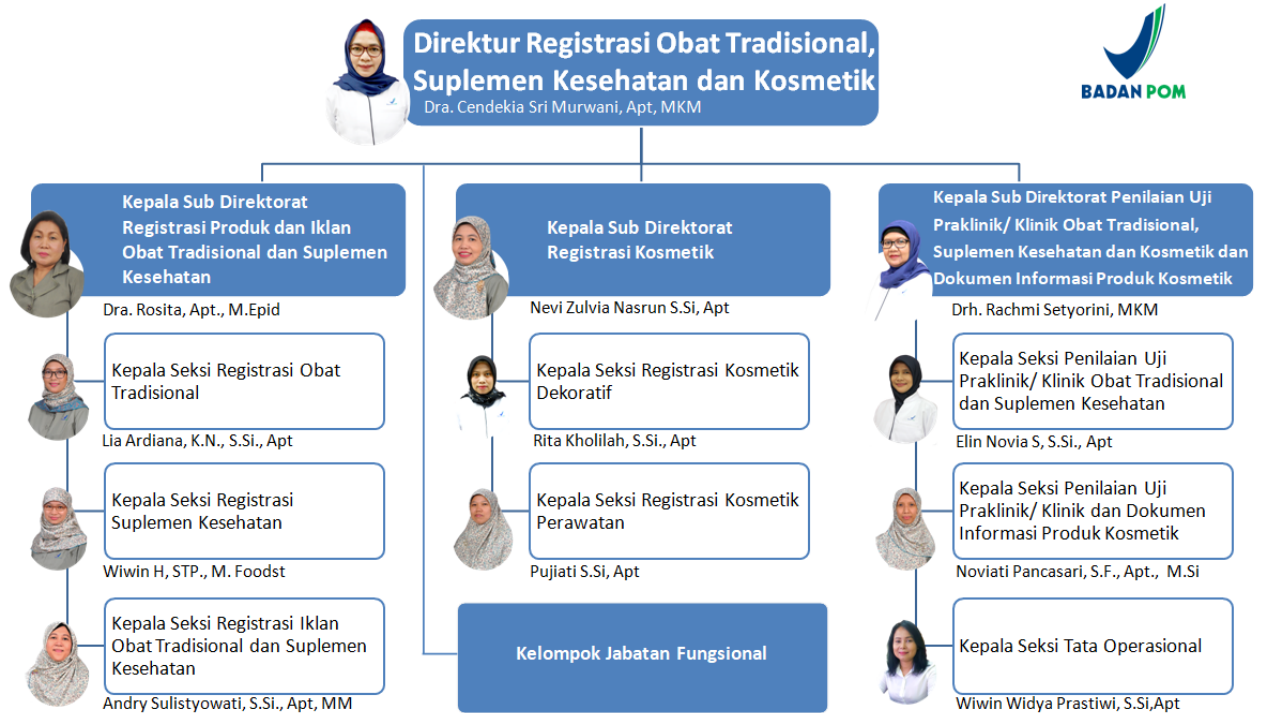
Direktur Registrasi Obat Tradisional, Suplemen Kesehatan dan Kosmetik
Dra. Cendekia Sri Murwani, Apt, MKM

BADAN POM

Kepala Sub Direktorat Registrasi Produk dan Iklan Obat Tradisional dan Suplemen Kesehatan
Dra. Rosita, Apt., M.Epid

Kepala Seksi Registrasi Obat Tradisional
Lia Ardiana, K.N., S.Si., Apt

Kepala Seksi Registrasi Suplemen Kesehatan
Wiwin H, STP., M. Foodst

Kepala Seksi Registrasi Iklan Obat Tradisional dan Suplemen Kesehatan
Andry Sulistyowati, S.Si., Apt, MM

Kepala Sub Direktorat Registrasi Kosmetik
Nevi Zulvia Nasrun S.Si, Apt

Kepala Seksi Registrasi Kosmetik Dekoratif
Rita Kholilah, S.Si., Apt

Kepala Seksi Registrasi Kosmetik Perawatan
Pujiati S.Si, Apt

Kelompok Jabatan Fungsional

Kepala Sub Direktorat Penilaian Uji Praklinik/ Klinik Obat Tradisional, Suplemen Kesehatan dan Kosmetik dan Dokumen Informasi Produk Kosmetik
Drh. Rachmi Setyorini, MKM

Kepala Seksi Penilaian Uji Praklinik/ Klinik Obat Tradisional dan Suplemen Kesehatan
Elin Novia S, S.Si., Apt

Kepala Seksi Penilaian Uji Praklinik/ Klinik dan Dokumen Informasi Produk Kosmetik
Noviati Pancasari, S.F., Apt., M.Si

Kepala Seksi Tata Operasional
Wiwin Widya Prastiwi, S.Si,Apt